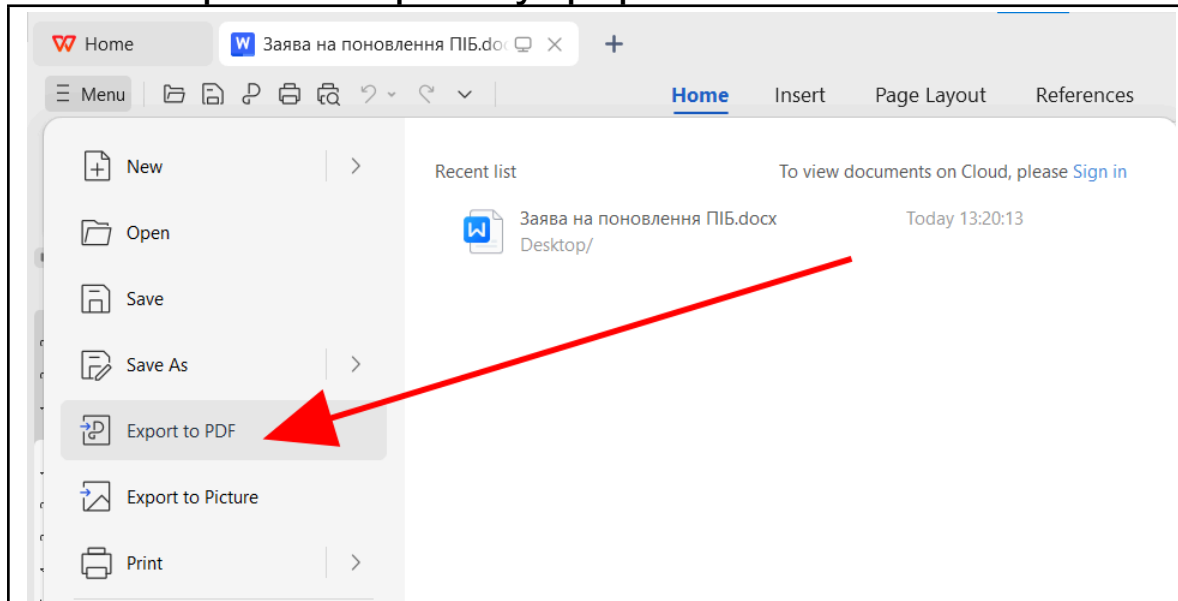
Home
Заява на поновлення ПІБ.doc
Menu
Home
Insert
Page Layout
References
New
Open
Save
Save As
Export to PDF
Export to Picture
Print
Recent list
To view documents on Cloud, please Sign in
Заява на поновлення ПІБ.docx
Desktop/
Today 13:20:13